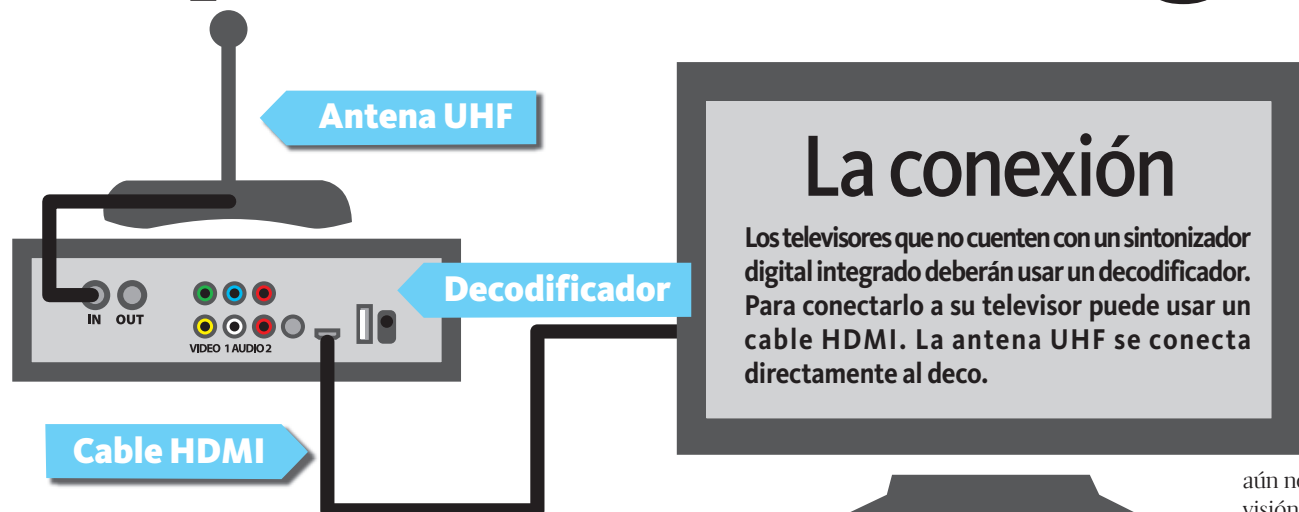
Antena UHF

IN OUT

VIDEO 1 AUDIO 2

Decodificador

Cable HDMI

La conexión

Los televisores que no cuenten con un sintonizador digital integrado deberán usar un decodificador. Para conectarlo a su televisor puede usar un cable HDMI. La antena UHF se conecta directamente al deco.

aún n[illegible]
visión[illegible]